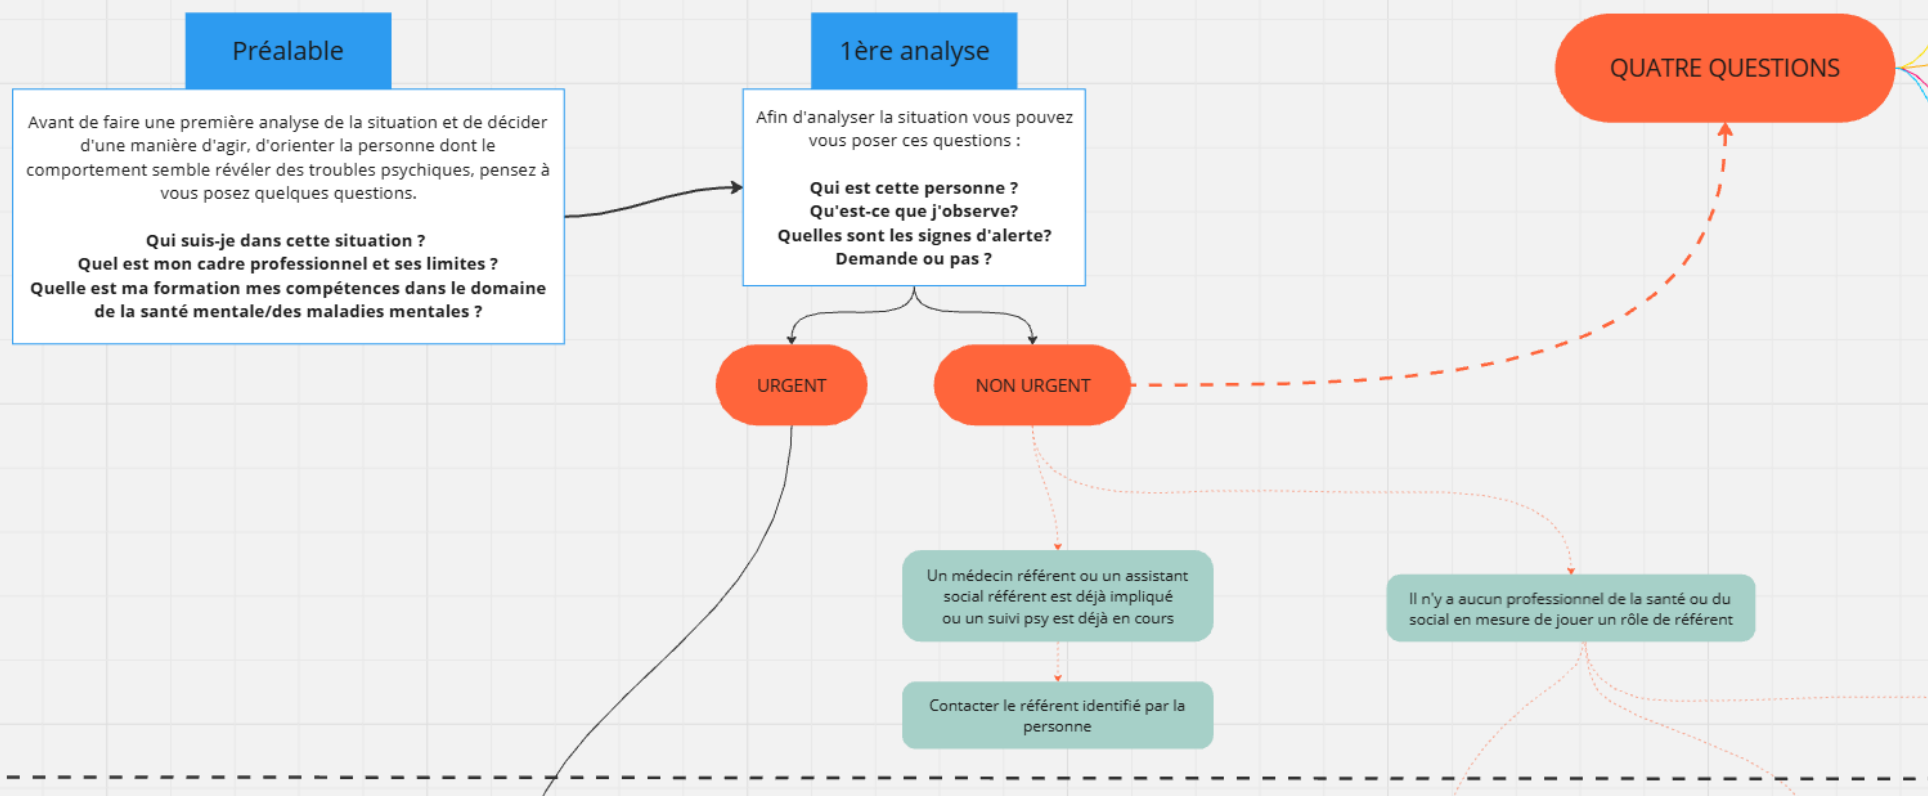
Préalable

Avant de faire une première analyse de la situation et de décider d'une manière d'agir, d'orienter la personne dont le comportement semble révéler des troubles psychiques, pensez à vous posez quelques questions.

**Qui suis-je dans cette situation ?**
**Quel est mon cadre professionnel et ses limites ?**
**Quelle est ma formation mes compétences dans le domaine de la santé mentale/des maladies mentales ?**

1ère analyse

Afin d'analyser la situation vous pouvez vous poser ces questions :

**Qui est cette personne ?**
**Qu'est-ce que j'observe?**
**Quelles sont les signes d'alerte?**
**Demande ou pas ?**

QUATRE QUESTIONS

URGENT

NON URGENT

Un médecin référent ou un assistant social référent est déjà impliqué ou un suivi psy est déjà en cours

Contacter le référent identifié par la personne

Il n'y a aucun professionnel de la santé ou du social en mesure de jouer un rôle de référent